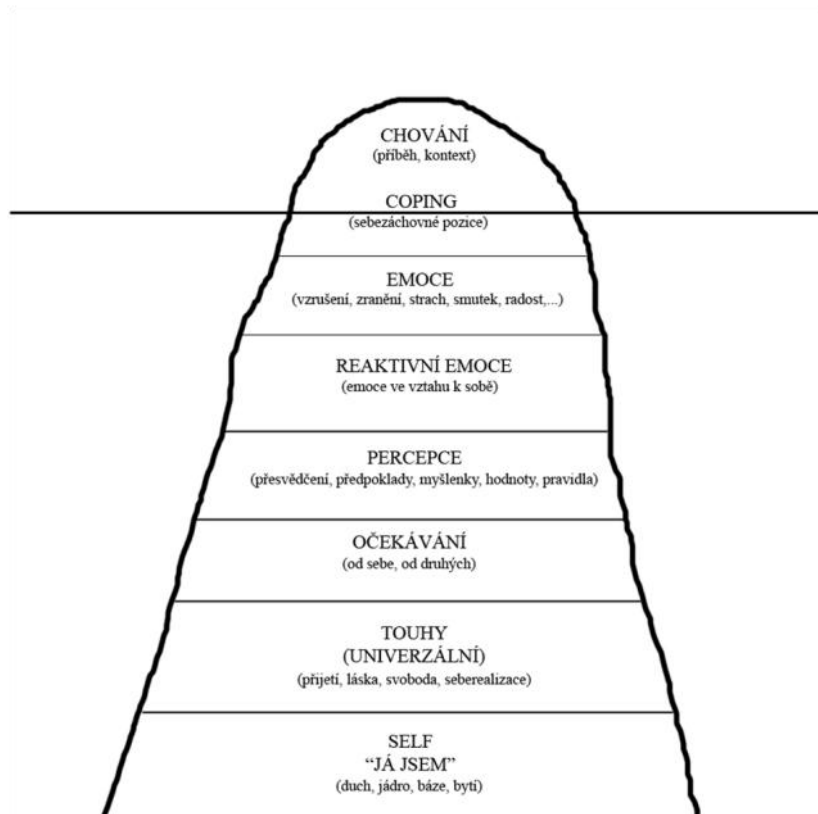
CHOVÁNÍ
(příběh, kontext)

COPING
(sebezáchovné pozice)

EMOCE
(vzrušení, zranění, strach, smutek, radost,...)

REAKTIVNÍ EMOCE
(emoce ve vztahu k sobě)

PERCEPCE
(přesvědčení, předpoklady, myšlenky, hodnoty, pravidla)

OČEKÁVÁNÍ
(od sebe, od druhých)

TOUHY
(UNIVERZÁLNÍ)
(přijetí, láska, svoboda, seberealizace)

SELF
"JÁ JSEM"
(duch, jádro, báze, bytí)